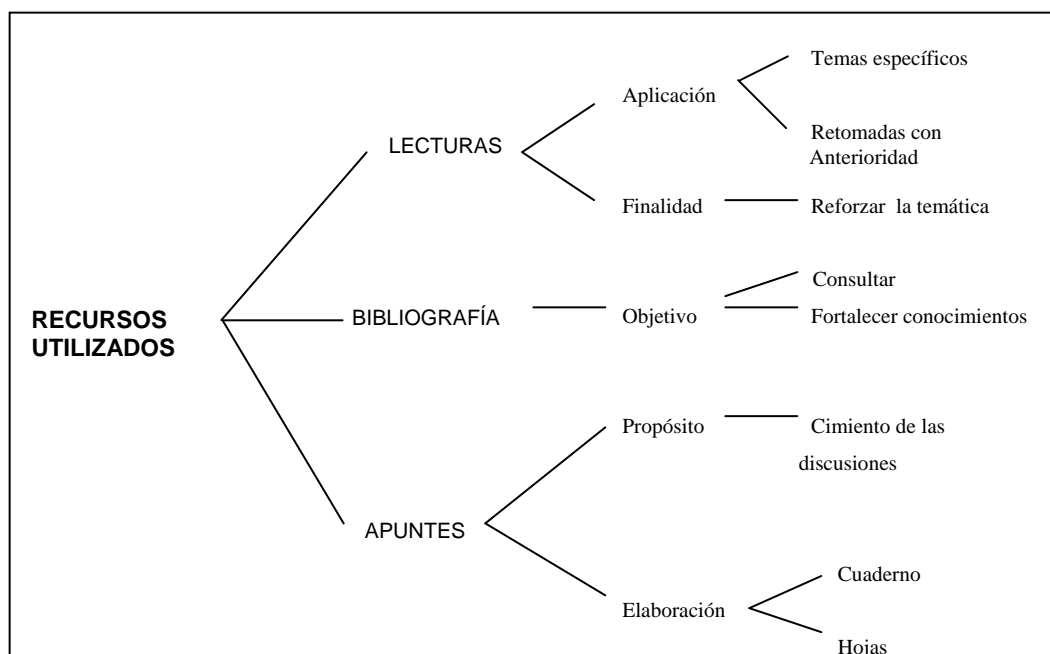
RECURSOS UTILIZADOS

LECTURAS

Aplicación

Temas específicos

Retomadas con Anterioridad

Finalidad

Reforzar la temática

BIBLIOGRAFÍA

Objetivo

Consultar

Fortalecer conocimientos

APUNTES

Propósito

Cimiento de las discusiones

Elaboración

Cuaderno

Hojas